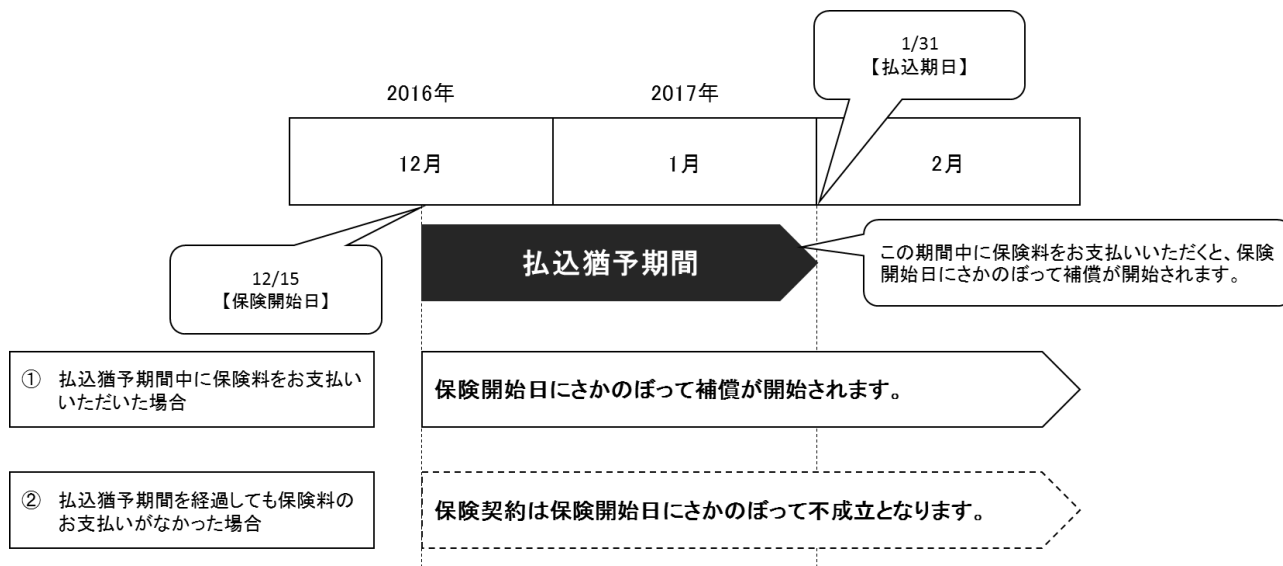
1/31
【払込期日】

2016年

2017年

| 12月 | 1月 | 2月 |
|---|---|---|

12/15
【保険開始日】

払込猶予期間

この期間中に保険料をお支払いいただくと、保険開始日にさかのぼって補償が開始されます。

① 払込猶予期間中に保険料をお支払いいただいた場合

保険開始日にさかのぼって補償が開始されます。

② 払込猶予期間を経過しても保険料のお支払いがなかった場合

保険契約は保険開始日にさかのぼって不成立となります。